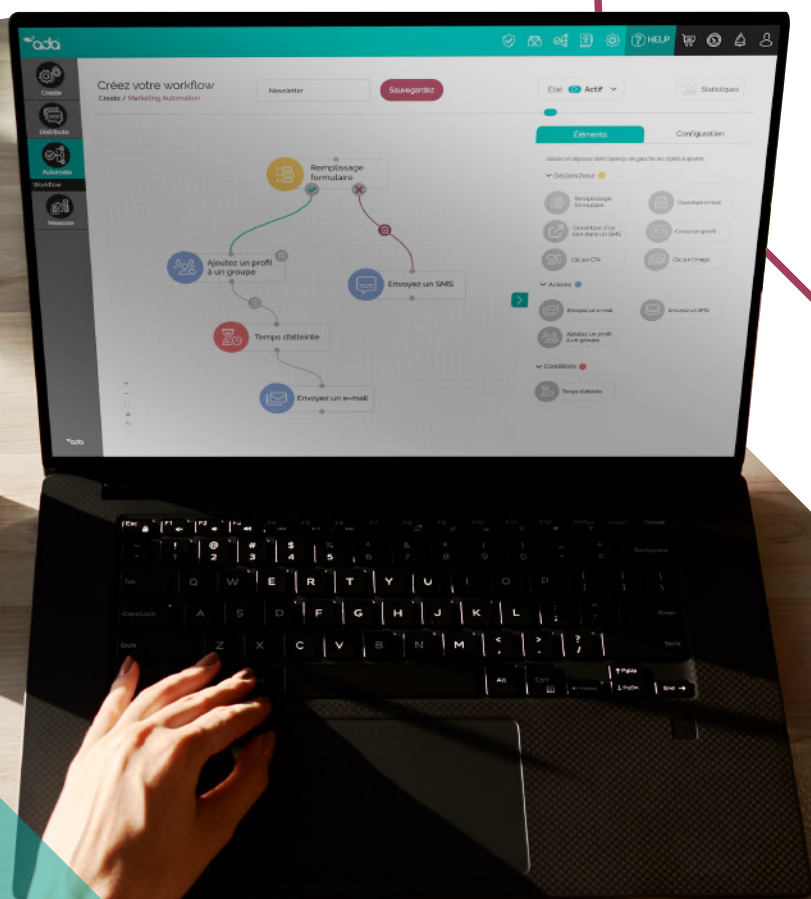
ada

HELP

Create

Distribute

Automate

Workflow

Measure

Créez votre workflow

Create / Marketing Automation

Newsletter

Sauvegardez

État Actif

Statistiques

Éléments

Configuration

Glissez et déposez dans l'aperçu de gauche les objets à ajouter

Déclencheur

Remplissage formulaire

Ouverture e-mail

Ouverture d'un lien dans un SMS

Créez un profil

Clic sur CTA

Clic sur l'image

Actions

Envoyez un e-mail

Envoyez un SMS

Ajoutez un profil à un groupe

Conditions

Temps d'atteinte

Remplissage formulaire

Ajoutez un profil à un groupe

Envoyez un SMS

Temps d'atteinte

Envoyez un e-mail

ada

Esc

Tab

Caps Lock

Shift

Alt

Ctrl

Backspace

Enter

Shift

PgUp

PgDn

Home

End

Q W E R T Y U I O P

A S D F G H J K L

Z X C V B N M